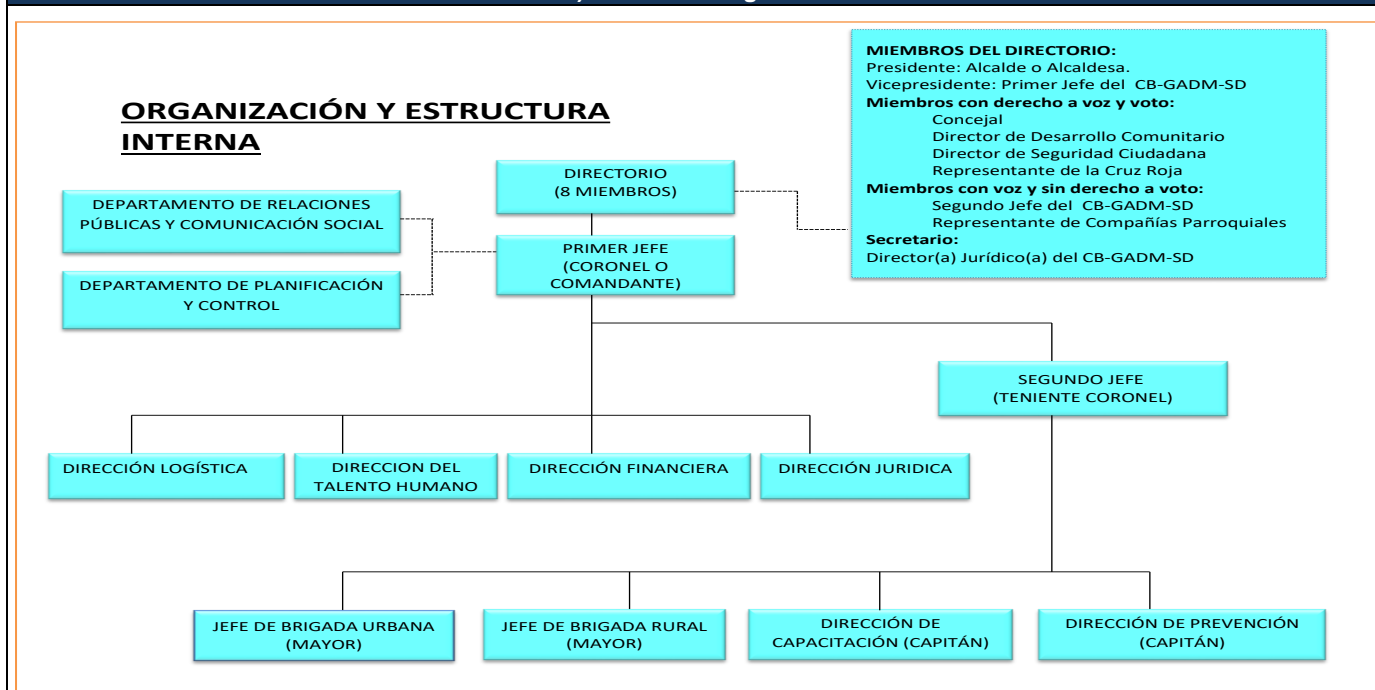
ORGANIZACIÓN Y ESTRUCTURA INTERNA

MIEMBROS DEL DIRECTORIO:
Presidente: Alcalde o Alcaldesa.
Vicepresidente: Primer Jefe del CB-GADM-SD
Miembros con derecho a voz y voto:
Concejal
Director de Desarrollo Comunitario
Director de Seguridad Ciudadana
Representante de la Cruz Roja
Miembros con voz y sin derecho a voto:
Segundo Jefe del CB-GADM-SD
Representante de Compañías Parroquiales
Secretario:
Director(a) Jurídico(a) del CB-GADM-SD

DIRECTORIO
(8 MIEMBROS)

DEPARTAMENTO DE RELACIONES PÚBLICAS Y COMUNICACIÓN SOCIAL

DEPARTAMENTO DE PLANIFICACIÓN Y CONTROL

PRIMER JEFE
(CORONEL O COMANDANTE)

SEGUNDO JEFE
(TENIENTE CORONEL)

DIRECCIÓN LOGÍSTICA

DIRECCION DEL TALENTO HUMANO

DIRECCIÓN FINANCIERA

DIRECCIÓN JURIDICA

JEFE DE BRIGADA URBANA
(MAYOR)

JEFE DE BRIGADA RURAL
(MAYOR)

DIRECCIÓN DE CAPACITACIÓN (CAPITÁN)

DIRECCIÓN DE PREVENCIÓN
(CAPITÁN)